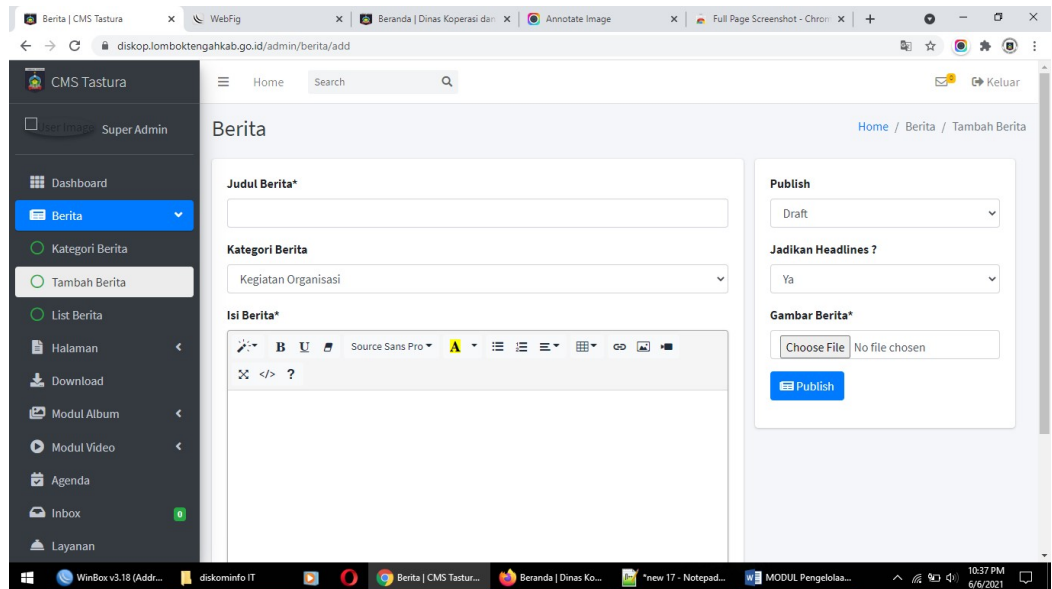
Berita | CMS Tastura × WebFig × Beranda | Dinas Koperasi dan × Annotate Image × Full Page Screenshot - Chrom × +

diskop.lomboktengahkab.go.id/admin/berita/add

CMS Tastura

Home Search

Keluar

User Image Super Admin

Berita

Home / Berita / Tambah Berita

Dashboard

Berita

Kategori Berita

Tambah Berita

List Berita

Halaman

Download

Modul Album

Modul Video

Agenda

Inbox 0

Layanan

Judul Berita*

Kategori Berita

Kegiatan Organisasi

Isi Berita*

B U Source Sans Pro A

</> ?

Publish

Draft

Jadikan Headlines ?

Ya

Gambar Berita*

Choose File No file chosen

Publish

WinBox v3.18 (Addr... diskominfo IT Berita | CMS Tastur... Beranda | Dinas Ko... *new 17 - Notepad... MODUL Pengelolaa... 10:37 PM 6/6/2021